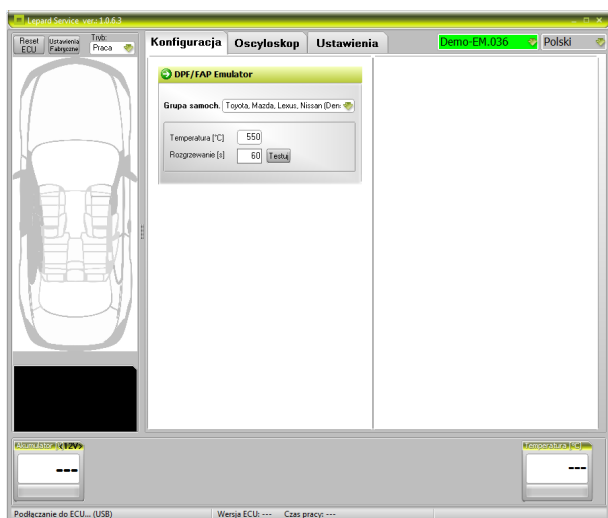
Lepard Service ver.: 1.0.6.3

Reset ECU

Ustawienia Fabryczne

Tryb:
Praca

Konfiguracja

Oscyloskop

Ustawienia

Demo-EM.036

Polski

DPF/FAP Emulator

Grupa samoch.
Toyota, Mazda, Lexus, Nissan (Den

Temperatura [°C]
550

Rozgrzewanie [s]
60
Testuj

Akumulator (12V)
---

Temperatura [°C]
---

Podłączanie do ECU... (USB)

Wersja ECU: ---

Czas pracy: ---